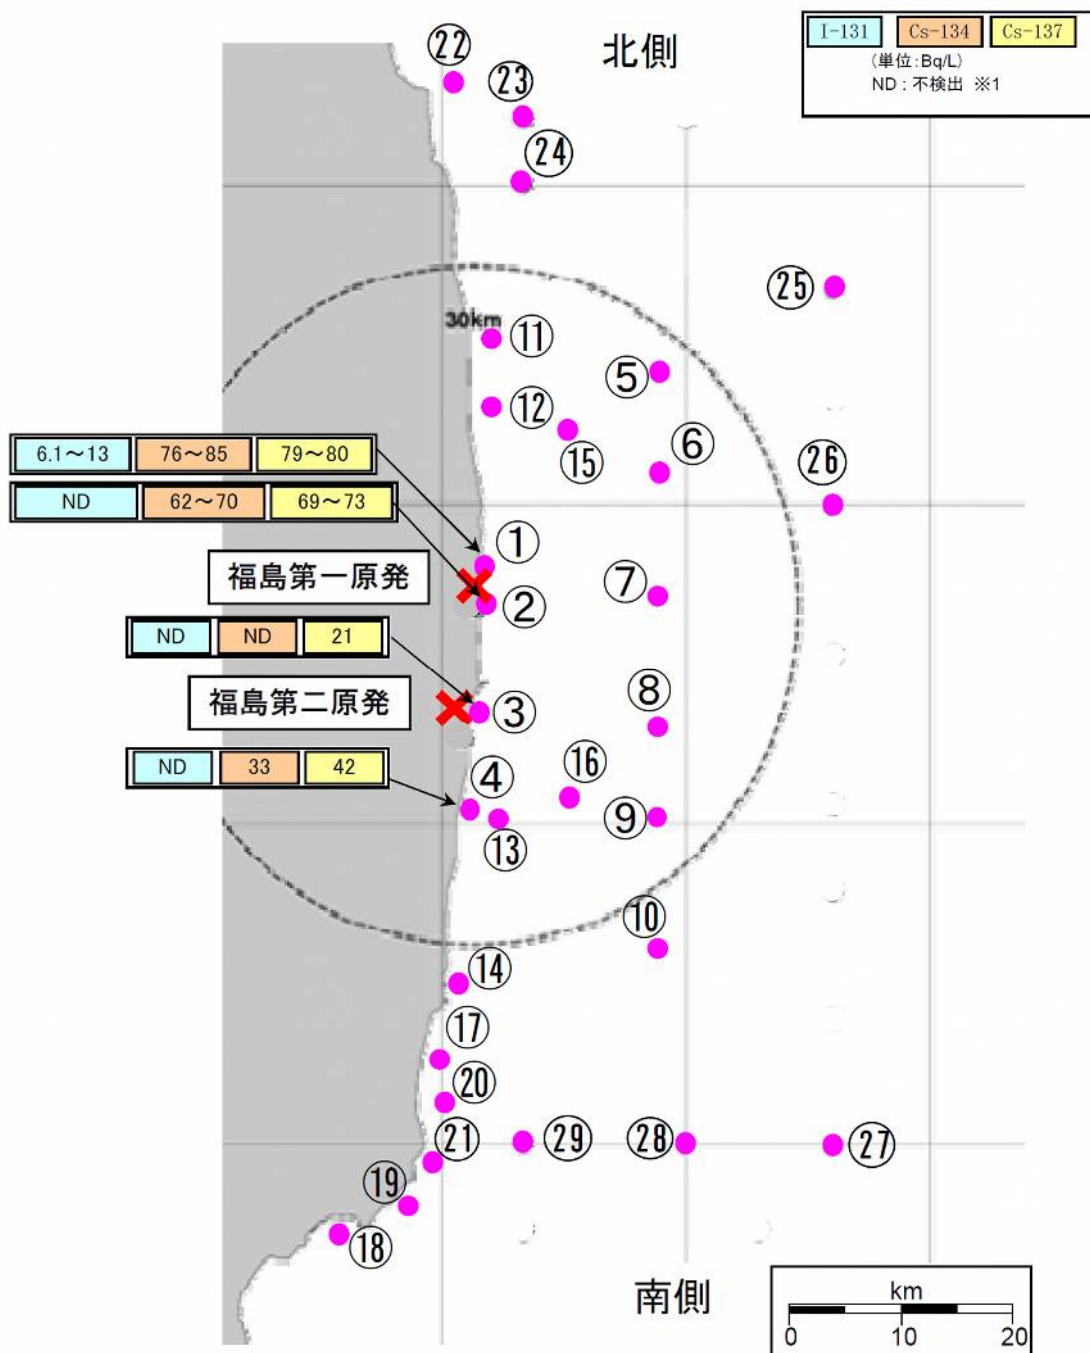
| I-131 | Cs-134 | Cs-137 |
|---|---|---|

（単位:Bq/L）
ND：不検出 ※1

北側

㉒ ㉓ ㉔ ㉕ 30km ⑪ ⑤ ⑫ ⑮ ⑥ ㉖

| 6.1～13 | 76～85 | 79～80 |
|---|---|---|

| ND | 62～70 | 69～73 |
|---|---|---|

① 福島第一原発 ② ⑦

| ND | ND | 21 |
|---|---|---|

福島第二原発 ③ ⑧ ⑯

| ND | 33 | 42 |
|---|---|---|

④ ⑨ ⑬ ⑩ ⑭ ⑰ ⑳ ㉑ ㉙ ㉘ ㉗ ⑲ ⑱

南側

km
0 10 20